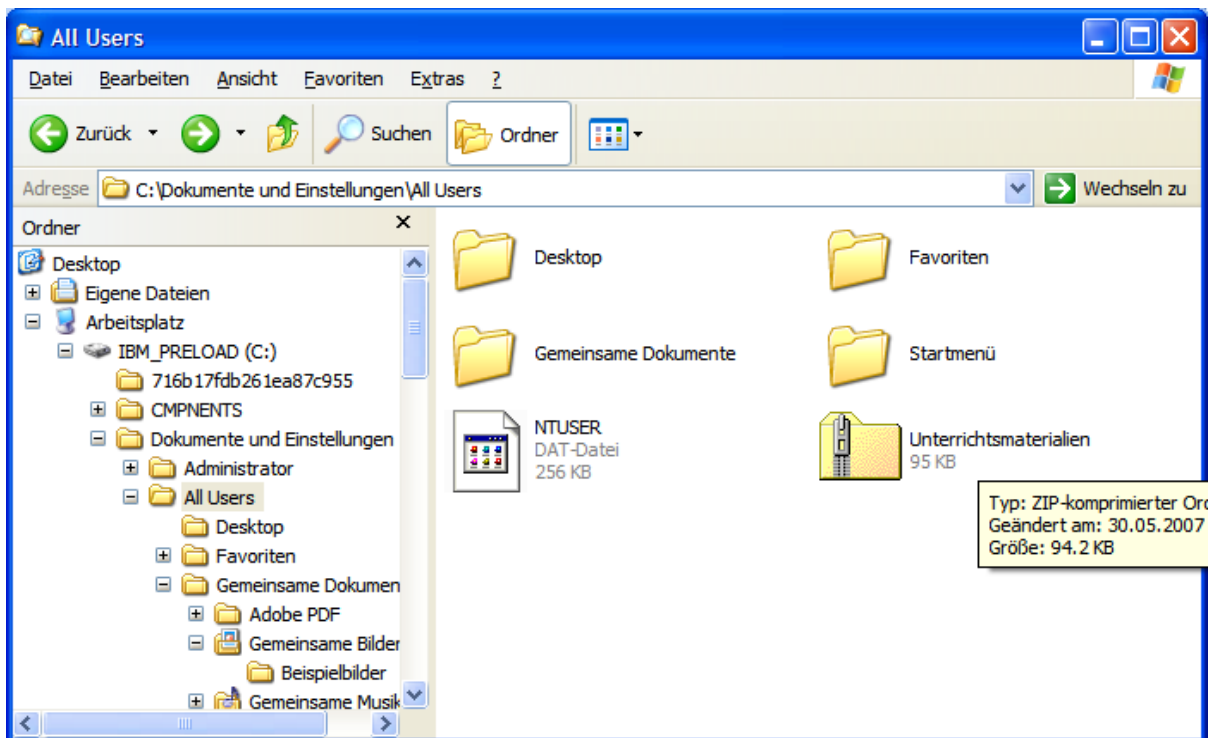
All Users

Datei Bearbeiten Ansicht Favoriten Extras ?

Zurück Suchen Ordner

Adresse C:\Dokumente und Einstellungen\All Users

Wechseln zu

Ordner

Desktop
Eigene Dateien
Arbeitsplatz
IBM_PRELOAD (C:)
716b17fdb261ea87c955
CMPNENTS
Dokumente und Einstellungen
Administrator
All Users
Desktop
Favoriten
Gemeinsame Dokumen
Adobe PDF
Gemeinsame Bilder
Beispielbilder
Gemeinsame Musik

Desktop

Favoriten

Gemeinsame Dokumente

Startmenü

NTUSER
DAT-Datei
256 KB

Unterrichtsmaterialien
95 KB

Typ: ZIP-komprimierter Or
Geändert am: 30.05.2007
Größe: 94.2 KB